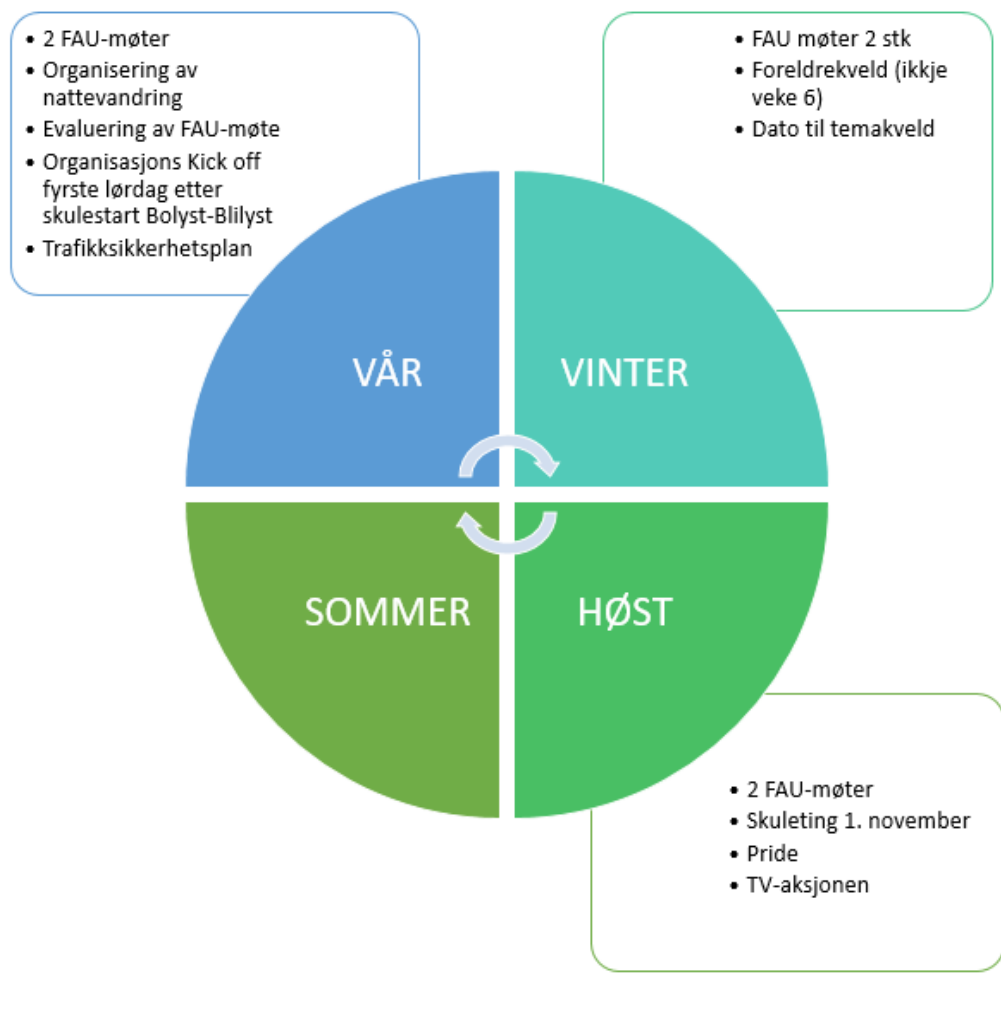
- 2 FAU-møter
- Organisering av nattevandring
- Evaluering av FAU-møte
- Organisasjons Kick off fyrste lørdag etter skulestart Bolyst-Blilyst
- Trafikksikkerhetsplan

- FAU møter 2 stk
- Foreldrekveld (ikkje veke 6)
- Dato til temakveld

VÅR

VINTER

SOMMER

HØST

- 2 FAU-møter
- Skuleting 1. november
- Pride
- TV-aksjonen